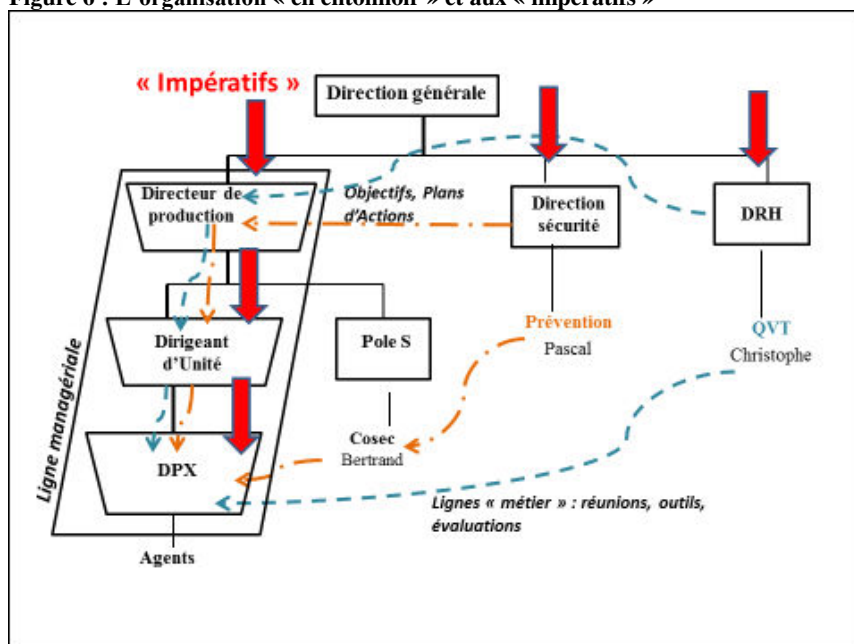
Figure 6 : L'organisation « en entonnoir » et aux « impératifs »

« Impératifs »

Direction générale

Directeur de production

Objectifs, Plans d'Actions

Direction sécurité

DRH

Ligne managériale

Dirigeant d'Unité

Pole S

Prévention
Pascal

QVT
Christophe

Cosec
Bertrand

DPX

Lignes « métier » : réunions, outils, évaluations

Agents